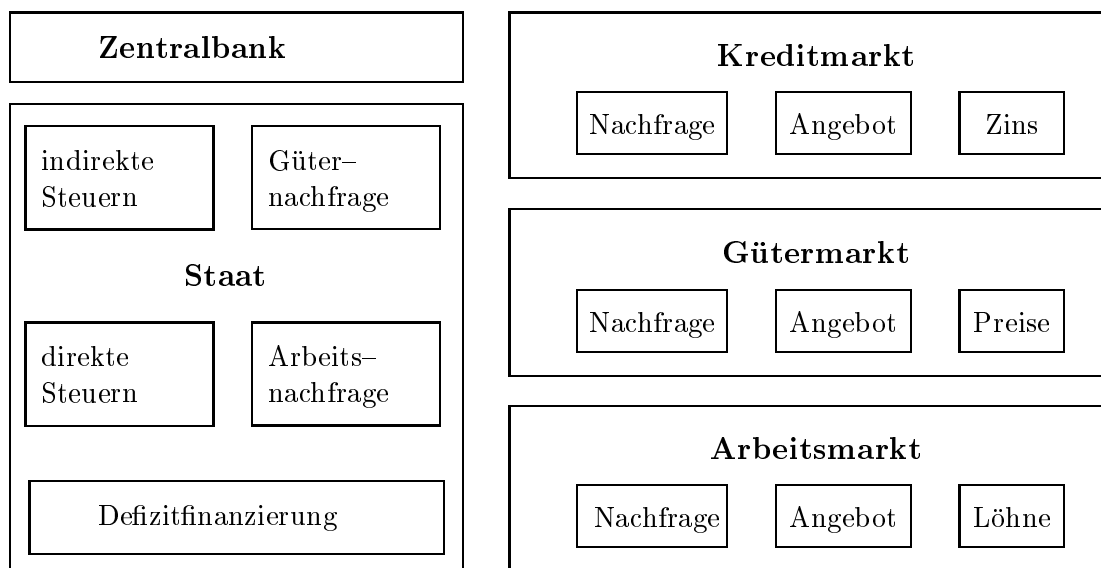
Zentralbank

indirekte Steuern

Güter–nachfrage

Staat

direkte Steuern

Arbeits–nachfrage

Defizitfinanzierung

Kreditmarkt

Nachfrage

Angebot

Zins

Gütermarkt

Nachfrage

Angebot

Preise

Arbeitsmarkt

Nachfrage

Angebot

Löhne